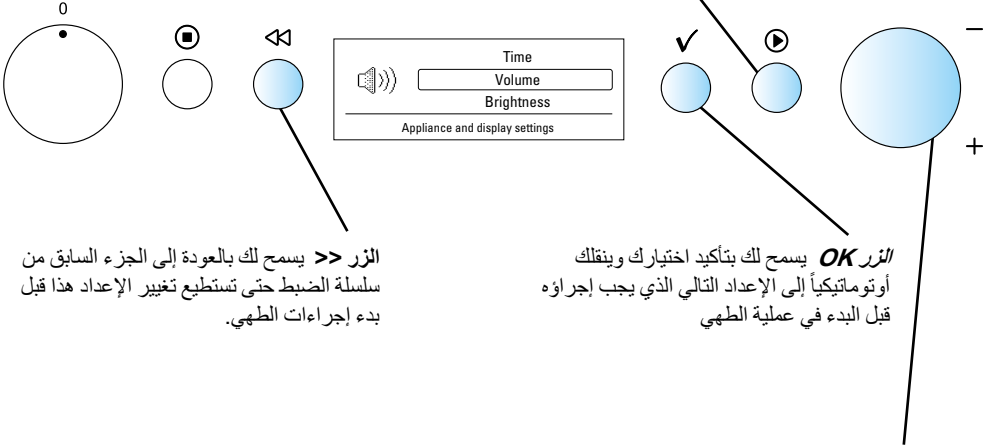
0

Time

Volume

Brightness

Appliance and display settings

−

+

الزر >> يسمح لك بالعودة إلى الجزء السابق من سلسلة الضبط حتى تستطيع تغيير الإعداد هذا قبل بدء إجراءات الطهي.

الزر OK يسمح لك بتأكيد اختيارك وينقلك أوتوماتيكياً إلى الإعداد التالي الذي يجب إجراؤه قبل البدء في عملية الطهي